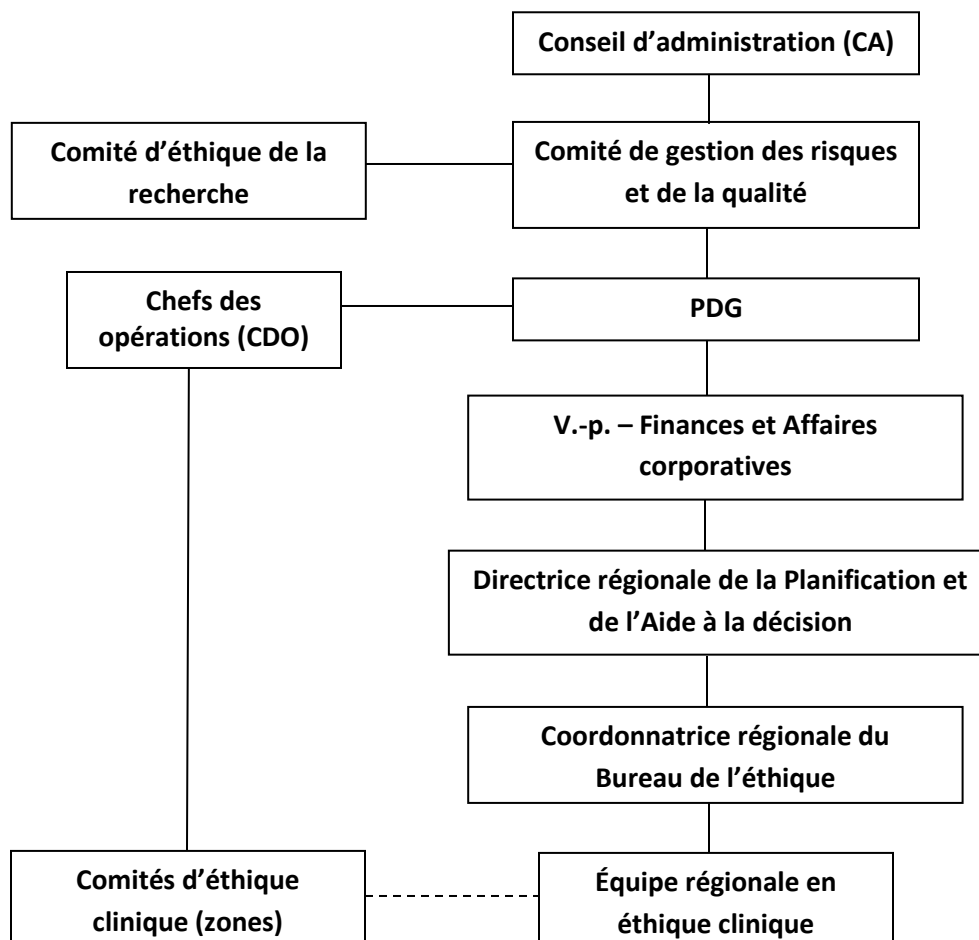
Conseil d’administration (CA)

Comité d’éthique de la recherche

Comité de gestion des risques et de la qualité

Chefs des opérations (CDO)

PDG

V.-p. – Finances et Affaires corporatives

Directrice régionale de la Planification et de l’Aide à la décision

Coordonnatrice régionale du Bureau de l’éthique

Comités d’éthique clinique (zones)

Équipe régionale en éthique clinique